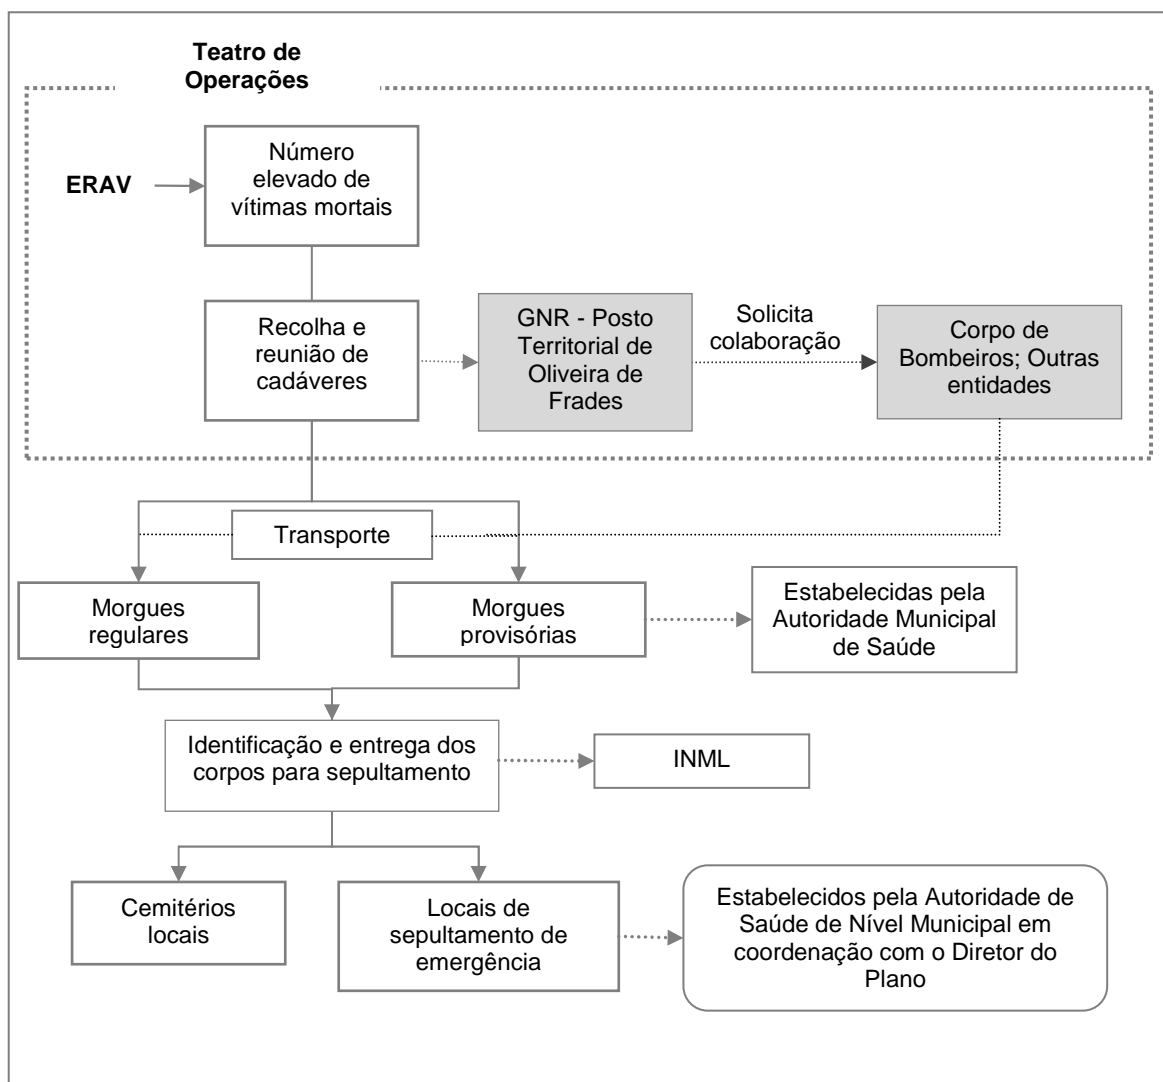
Teatro de Operações

ERAV

Número elevado de vítimas mortais

Recolha e reunião de cadáveres

GNR - Posto Territorial de Oliveira de Frades

Solicita colaboração

Corpo de Bombeiros; Outras entidades

Transporte

Morgues regulares

Morgues provisórias

Estabelecidas pela Autoridade Municipal de Saúde

Identificação e entrega dos corpos para sepultamento

INML

Cemitérios locais

Locais de sepultamento de emergência

Estabelecidos pela Autoridade de Saúde de Nível Municipal em coordenação com o Diretor do Plano